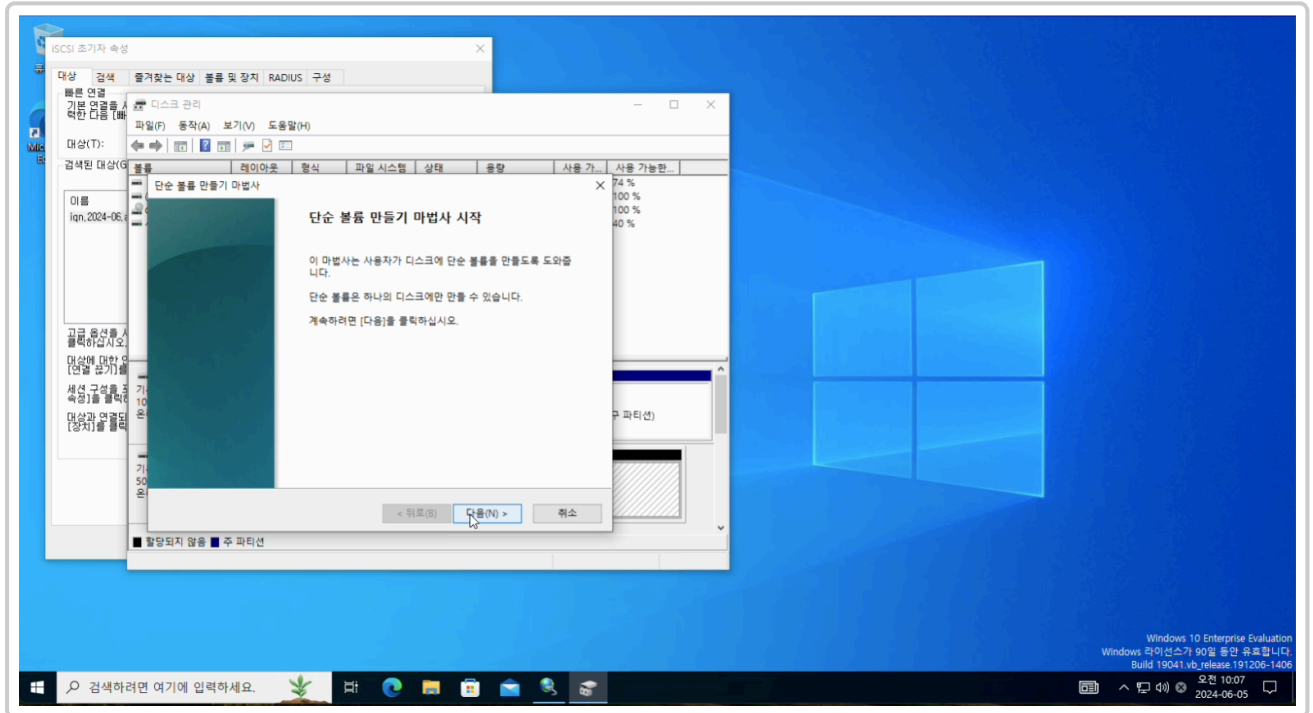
iSCSI 초기자 속성

대상 | 검색 | 즐겨찾는 대상 | 볼륨 및 장치 | RADIUS | 구성

빠른 연결
기본 연결를 시
력한 다음 [빠

대상(T):

검색된 대상(G

이름
iqn.2024-06.

고급 옵션을 사
클릭하십시오.

대상에 대한 연
[연결 끊기]를

세션 구성을 포
속성]을 클릭하

대상과 연결된
[장치]를 클릭

디스크 관리

파일(F) 동작(A) 보기(V) 도움말(H)

| 볼륨 | 레이아웃 | 형식 | 파일 시스템 | 상태 | 용량 | 사용 가... | 사용 가능한... |
|---|---|---|---|---|---|---|---|
| | | | | | | | 74 % |
| | | | | | | | 100 % |
| | | | | | | | 100 % |
| | | | | | | | 40 % |

기
10
온

기
50
온

주 파티션)

■ 할당되지 않음 ■ 주 파티션

단순 볼륨 만들기 마법사

단순 볼륨 만들기 마법사 시작

이 마법사는 사용자가 디스크에 단순 볼륨을 만들도록 도와줍니다.

단순 볼륨은 하나의 디스크에만 만들 수 있습니다.

계속하려면 [다음]을 클릭하십시오.

< 뒤로(B) | 다음(N) > | 취소

Windows 10 Enterprise Evaluation
Windows 라이선스가 90일 동안 유효합니다.
Build 19041.vb_release.191206-1406

검색하려면 여기에 입력하세요.

오전 10:07
2024-06-05